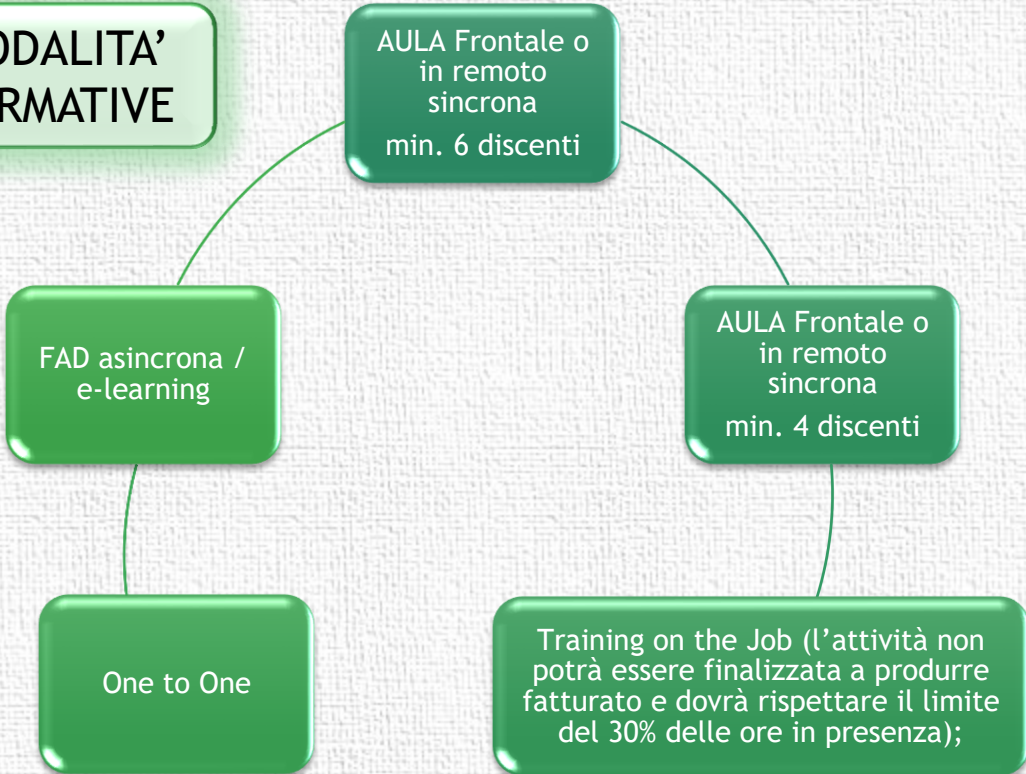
ODALITA'
RMATIVE

AULA Frontale o in remoto sincrona
min. 6 discenti

AULA Frontale o in remoto sincrona
min. 4 discenti

Training on the Job (l'attività non potrà essere finalizzata a produrre fatturato e dovrà rispettare il limite del 30% delle ore in presenza);

One to One

FAD asincrona / e-learning